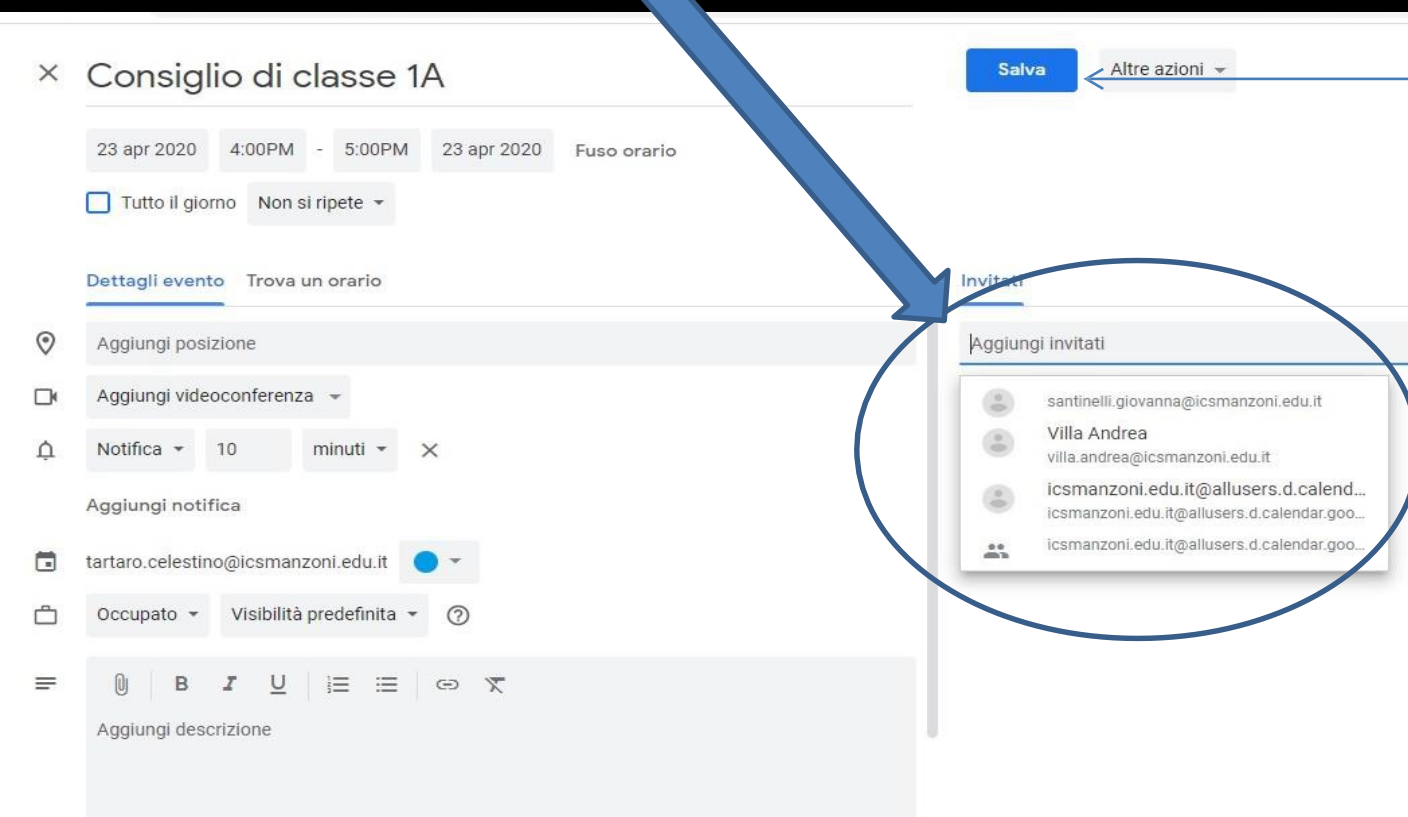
× Consiglio di classe 1A

Salva Altre azioni

23 apr 2020 4:00PM - 5:00PM 23 apr 2020 Fuso orario

Tutto il giorno Non si ripete

Dettagli evento Trova un orario

Invitati

Aggiungi posizione

Aggiungi invitati

Aggiungi videoconferenza

santinelli.giovanna@icsmanzoni.edu.it

Villa Andrea
villa.andrea@icsmanzoni.edu.it

icsmanzoni.edu.it@allusers.d.calend...
icsmanzoni.edu.it@allusers.d.calendar.goo...

icsmanzoni.edu.it@allusers.d.calendar.goo...

Notifica 10 minuti ×

Aggiungi notifica

tartaro.celestino@icsmanzoni.edu.it

Occupato Visibilità predefinita ?

B I U

Aggiungi descrizione